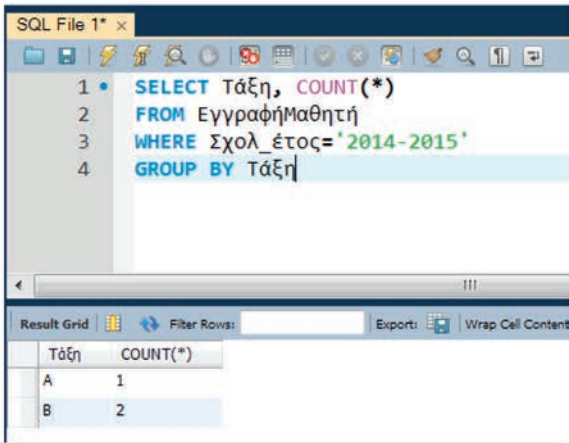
SQL File 1* ×

1 SELECT Τάξη, COUNT(*)
2 FROM ΕγγραφήΜαθητή
3 WHERE Σχολ_έτος='2014-2015'
4 GROUP BY Τάξη

Result Grid | Filter Rows: | Export: | Wrap Cell Content

| Τάξη | COUNT(*) |
|---|---|
| A | 1 |
| B | 2 |